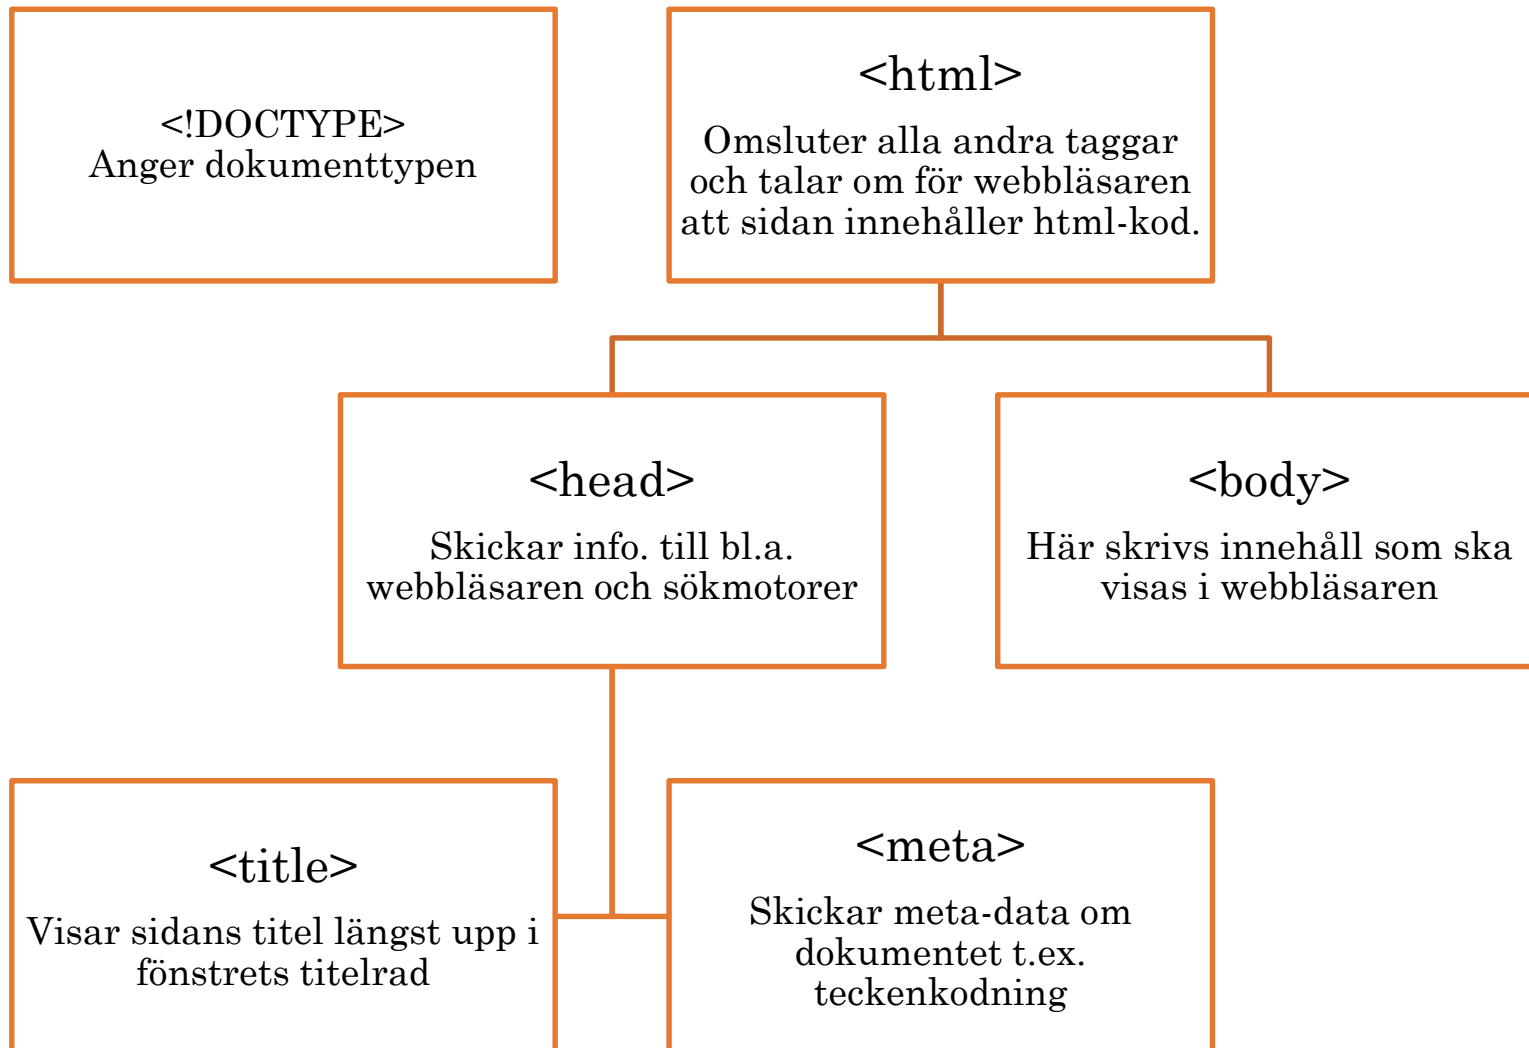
<!DOCTYPE>
Anger dokumenttypen

<html>
Omsluter alla andra taggar och talar om för webbläsaren att sidan innehåller html-kod.

<head>
Skickar info. till bl.a. webbläsaren och sökmotorer

<body>
Här skrivs innehåll som ska visas i webbläsaren

<title>
Visar sidans titel längst upp i fönstrets titelrad

<meta>
Skickar meta-data om dokumentet t.ex. teckenkodning